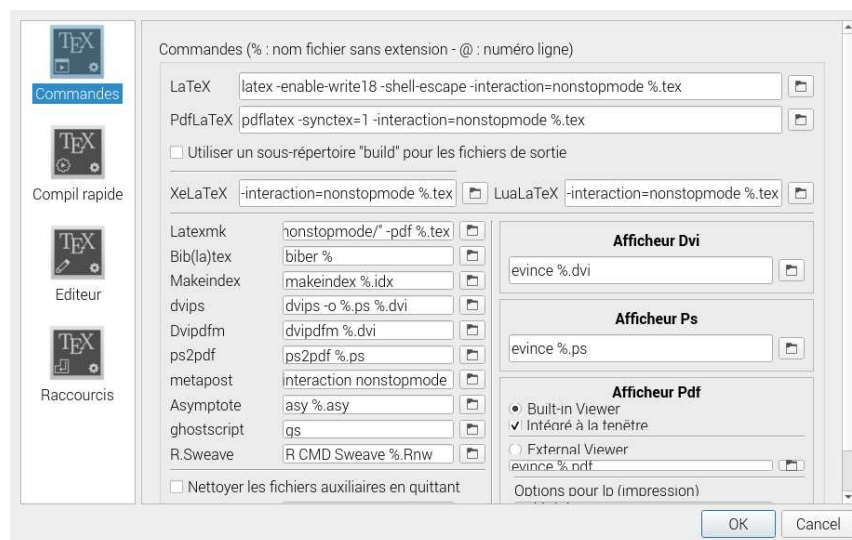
TEX
Commandes
TEX
Compil rapide
TEX
Editeur
TEX
Raccourcis

Commandes (% : nom fichier sans extension - @ : numéro ligne)

LaTeX latex -enable-write18 -shell-escape -interaction=nonstopmode %.tex
PdfLaTeX pdflatex -synctex=1 -interaction=nonstopmode %.tex
Utiliser un sous-répertoire "build" pour les fichiers de sortie
XeLaTeX -interaction=nonstopmode %.tex LuaLaTeX -interaction=nonstopmode %.tex

Latexmk nonstopmode/" -pdf %.tex
Bib(la)tex biber %
Makeindex makeindex %.idx
dvips dvips -o %.ps %.dvi
Dvipdfm dvipdfm %.dvi
ps2pdf ps2pdf %.ps
metapost interaction nonstopmode
Asymptote asy %.asy
ghostscript gs
R.Sweave R CMD Sweave %.Rnw

Afficheur Dvi
evince %.dvi

Afficheur Ps
evince %.ps

Afficheur Pdf
Built-in Viewer
Intégré à la fenêtre
External Viewer
evince %.pdf

Nettoyer les fichiers auxiliaires en quittant
Options pour lp (impression)

OK Cancel